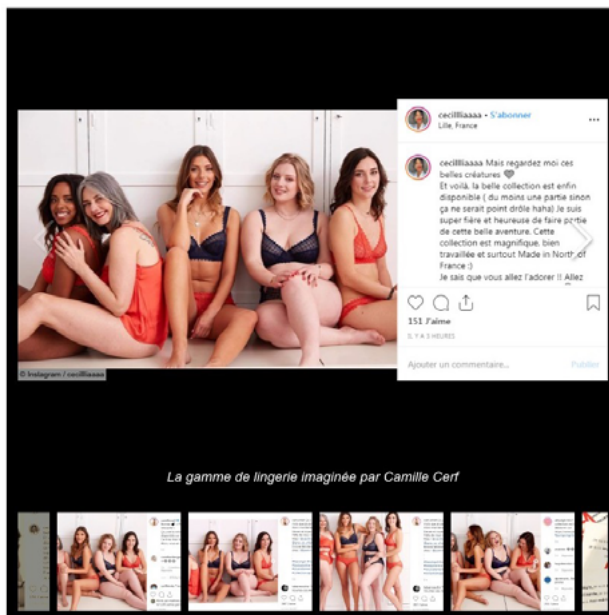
cecillliaaaa • S'abonner
Lille, France

cecillliaaaa Mais regardez moi ces belles créatures 🖤
Et voilà, la belle collection est enfin disponible ( du moins une partie sinon ça ne serait point drôle haha) Je suis super fière et heureuse de faire partie de cette belle aventure. Cette collection est magnifique, bien travaillée et surtout Made in North of France :)
Je sais que vous allez l'adorer !! Allez

151 J'aime
IL Y A 5 HEURES

Ajouter un commentaire...
Publier

© Instagram / cecillliaaaa

La gamme de lingerie imaginée par Camille Cerf